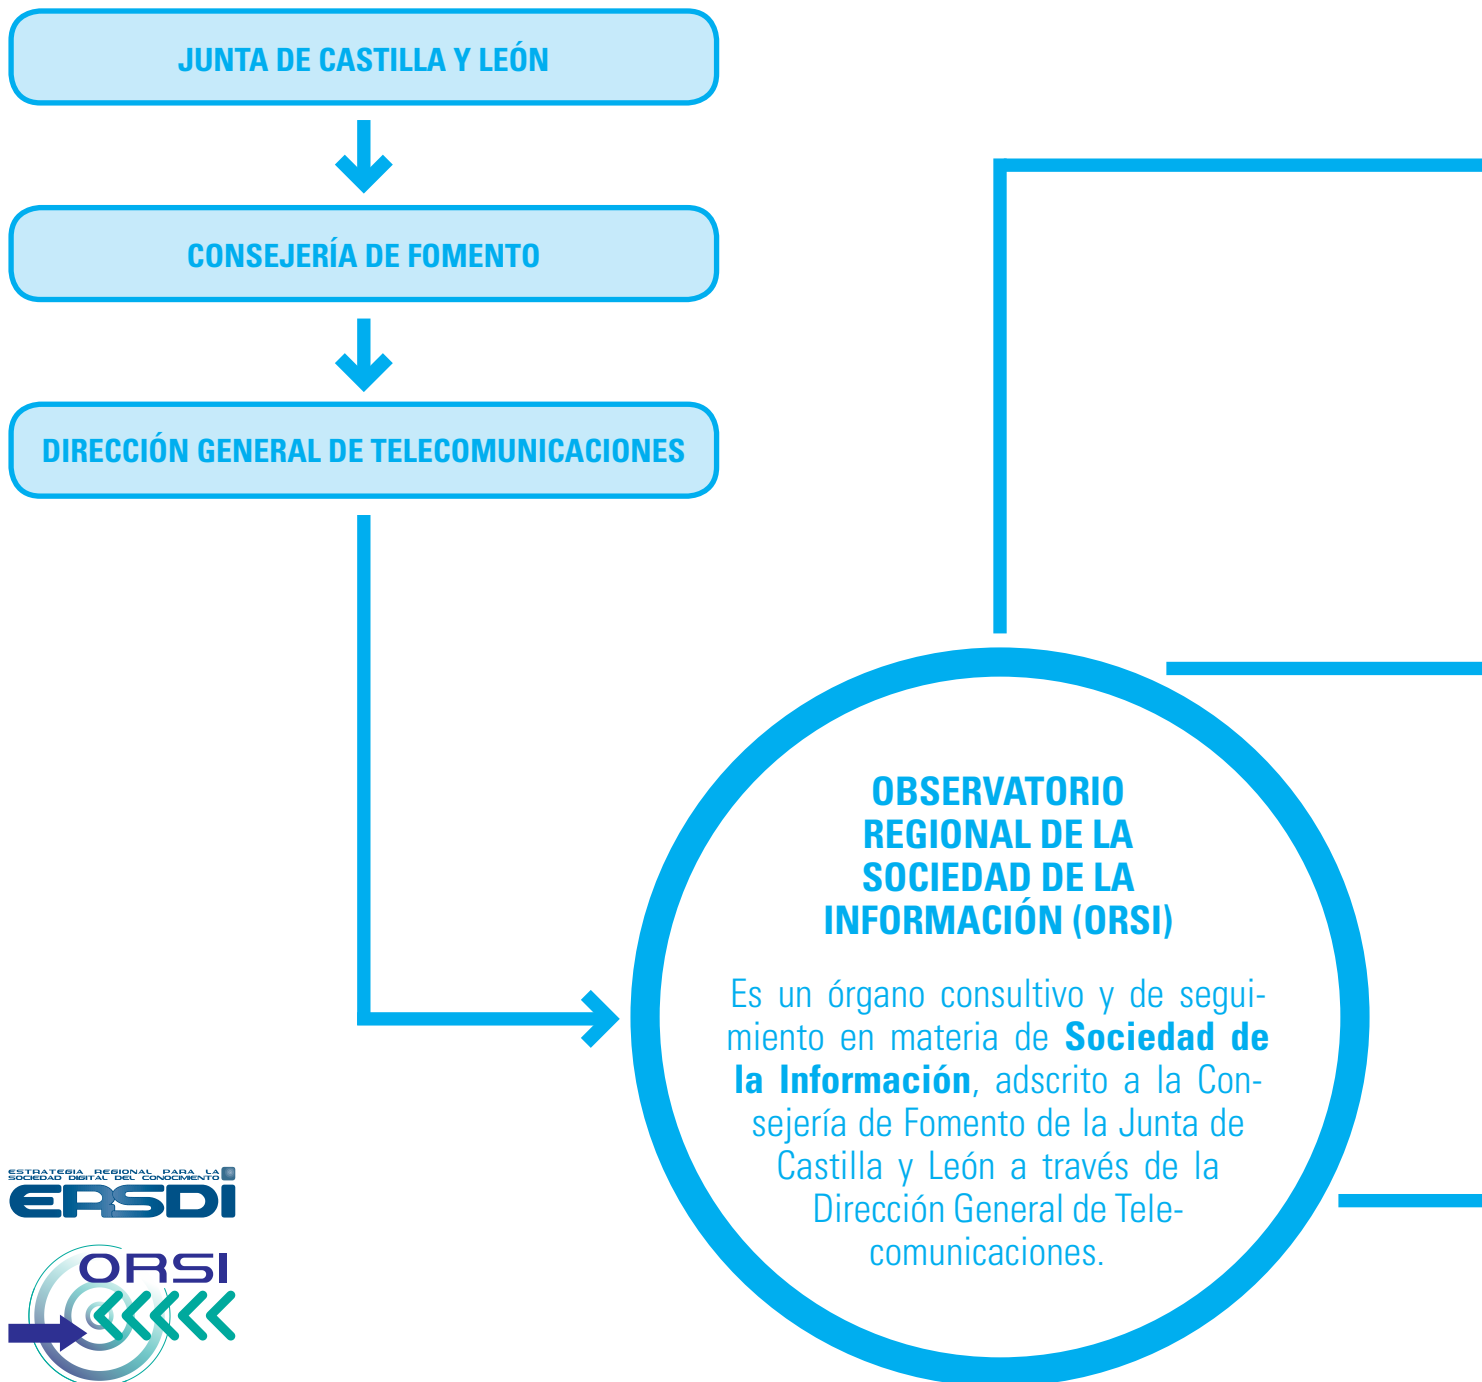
JUNTA DE CASTILLA Y LEÓN

CONSEJERÍA DE FOMENTO

DIRECCIÓN GENERAL DE TELECOMUNICACIONES

OBSERVATORIO REGIONAL DE LA SOCIEDAD DE LA INFORMACIÓN (ORSI)

Es un órgano consultivo y de seguimiento en materia de **Sociedad de la Información**, adscrito a la Consejería de Fomento de la Junta de Castilla y León a través de la Dirección General de Telecomunicaciones.

ESTRATEGIA REGIONAL PARA LA SOCIEDAD DIGITAL DEL CONOCIMIENTO
ERSDI

ORSI